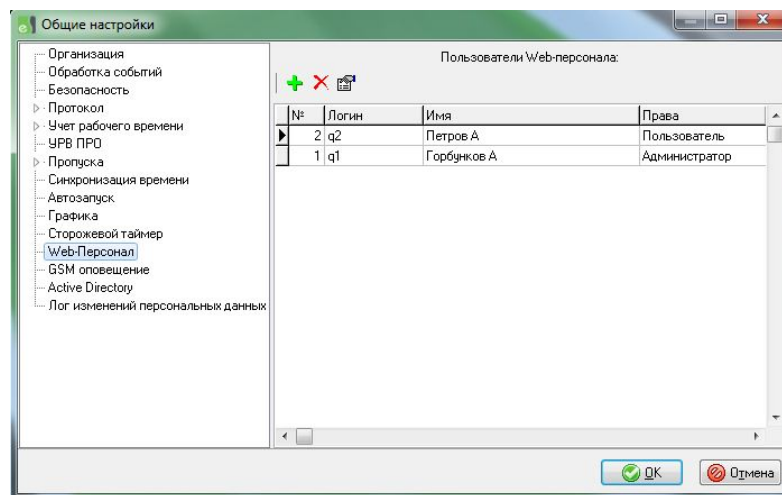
Общие настройки

Организация
Обработка событий
Безопасность
Протокол
Учет рабочего времени
УРВ ПРО
Пропуска
Синхронизация времени
Автозапуск
Графика
Сторожевой таймер
Web-Персонал
GSM оповещение
Active Directory
Лог изменений персональных данных

Пользователи Web-персонала:

| № | Логин | Имя | Права |
|---|---|---|---|
| 2 | q2 | Петров А | Пользователь |
| 1 | q1 | Горбунков А | Администратор |

OK
Отмена